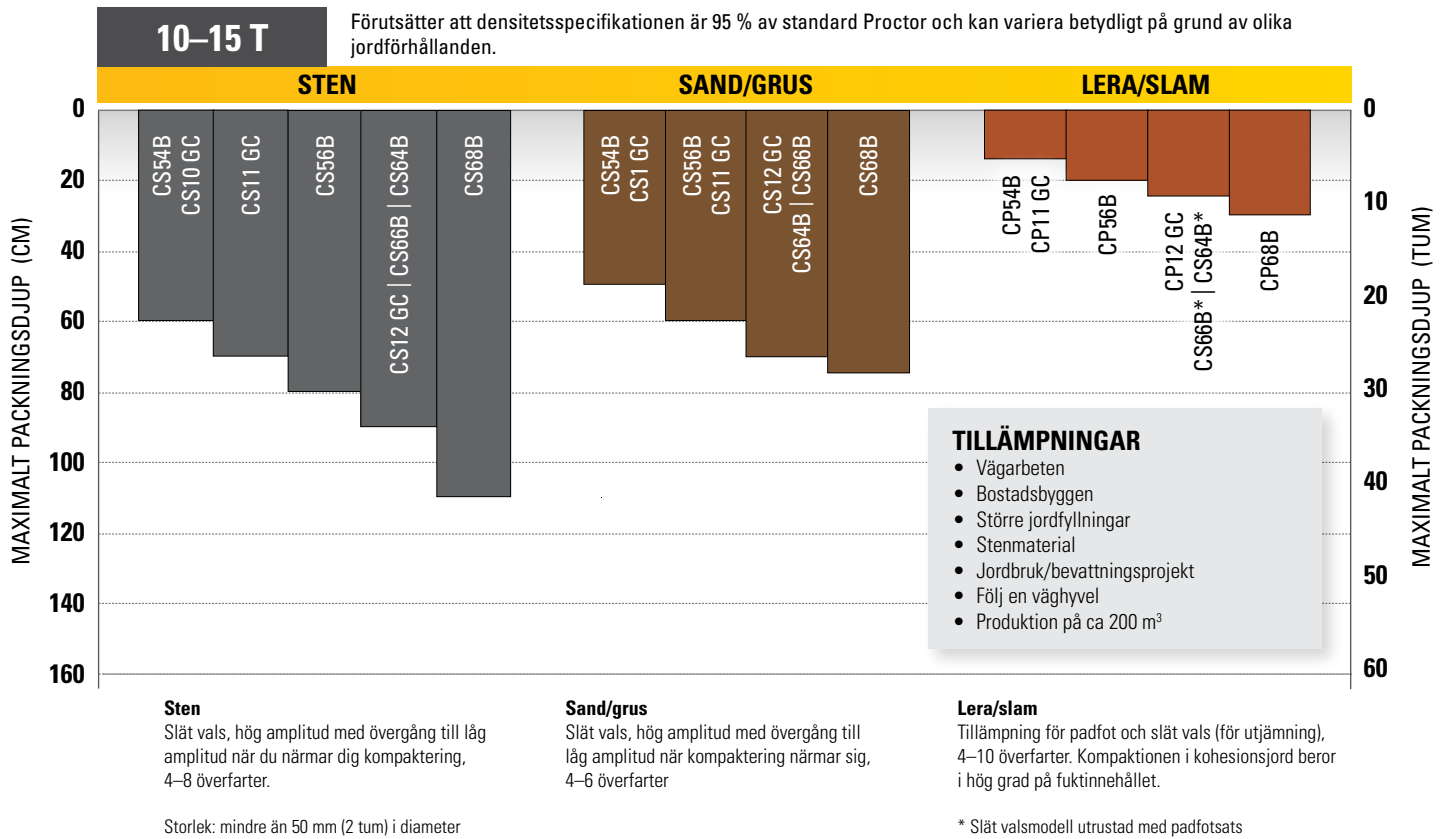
10–15 T

Förutsätter att densitetsspecifikationen är 95 % av standard Proctor och kan variera betydligt på grund av olika jordförhållanden.

STEN | SAND/GRUS | LERA/SLAM

MAXIMALT PACKNINGSDJUP (CM)
0, 20, 40, 60, 80, 100, 120, 140, 160

MAXIMALT PACKNINGSDJUP (TUM)
0, 10, 20, 30, 40, 50, 60

CS54B CS10 GC
CS11 GC
CS56B
CS12 GC | CS66B | CS64B
CS68B

CS54B CS1 GC
CS56B CS11 GC
CS12 GC CS64B | CS66B
CS68B

CP54B CP11 GC
CP56B
CP12 GC CS66B* | CS64B*
CP68B

TILLÄMPNINGAR
• Vägarbeten
• Bostadsbyggen
• Större jordfyllningar
• Stenmaterial
• Jordbruk/bevattningsprojekt
• Följ en väghyvel
• Produktion på ca 200 m$^3$

Sten
Slät vals, hög amplitud med övergång till låg amplitud när du närmar dig kompaktering, 4–8 överfarter.

Storlek: mindre än 50 mm (2 tum) i diameter

Sand/grus
Slät vals, hög amplitud med övergång till låg amplitud när kompaktering närmar sig, 4–6 överfarter

Lera/slam
Tillämpning för padfot och slät vals (för utjämning), 4–10 överfarter. Kompaktionen i kohesionsjord beror i hög grad på fuktinnehållet.

* Slät valsmodell utrustad med padfotsats